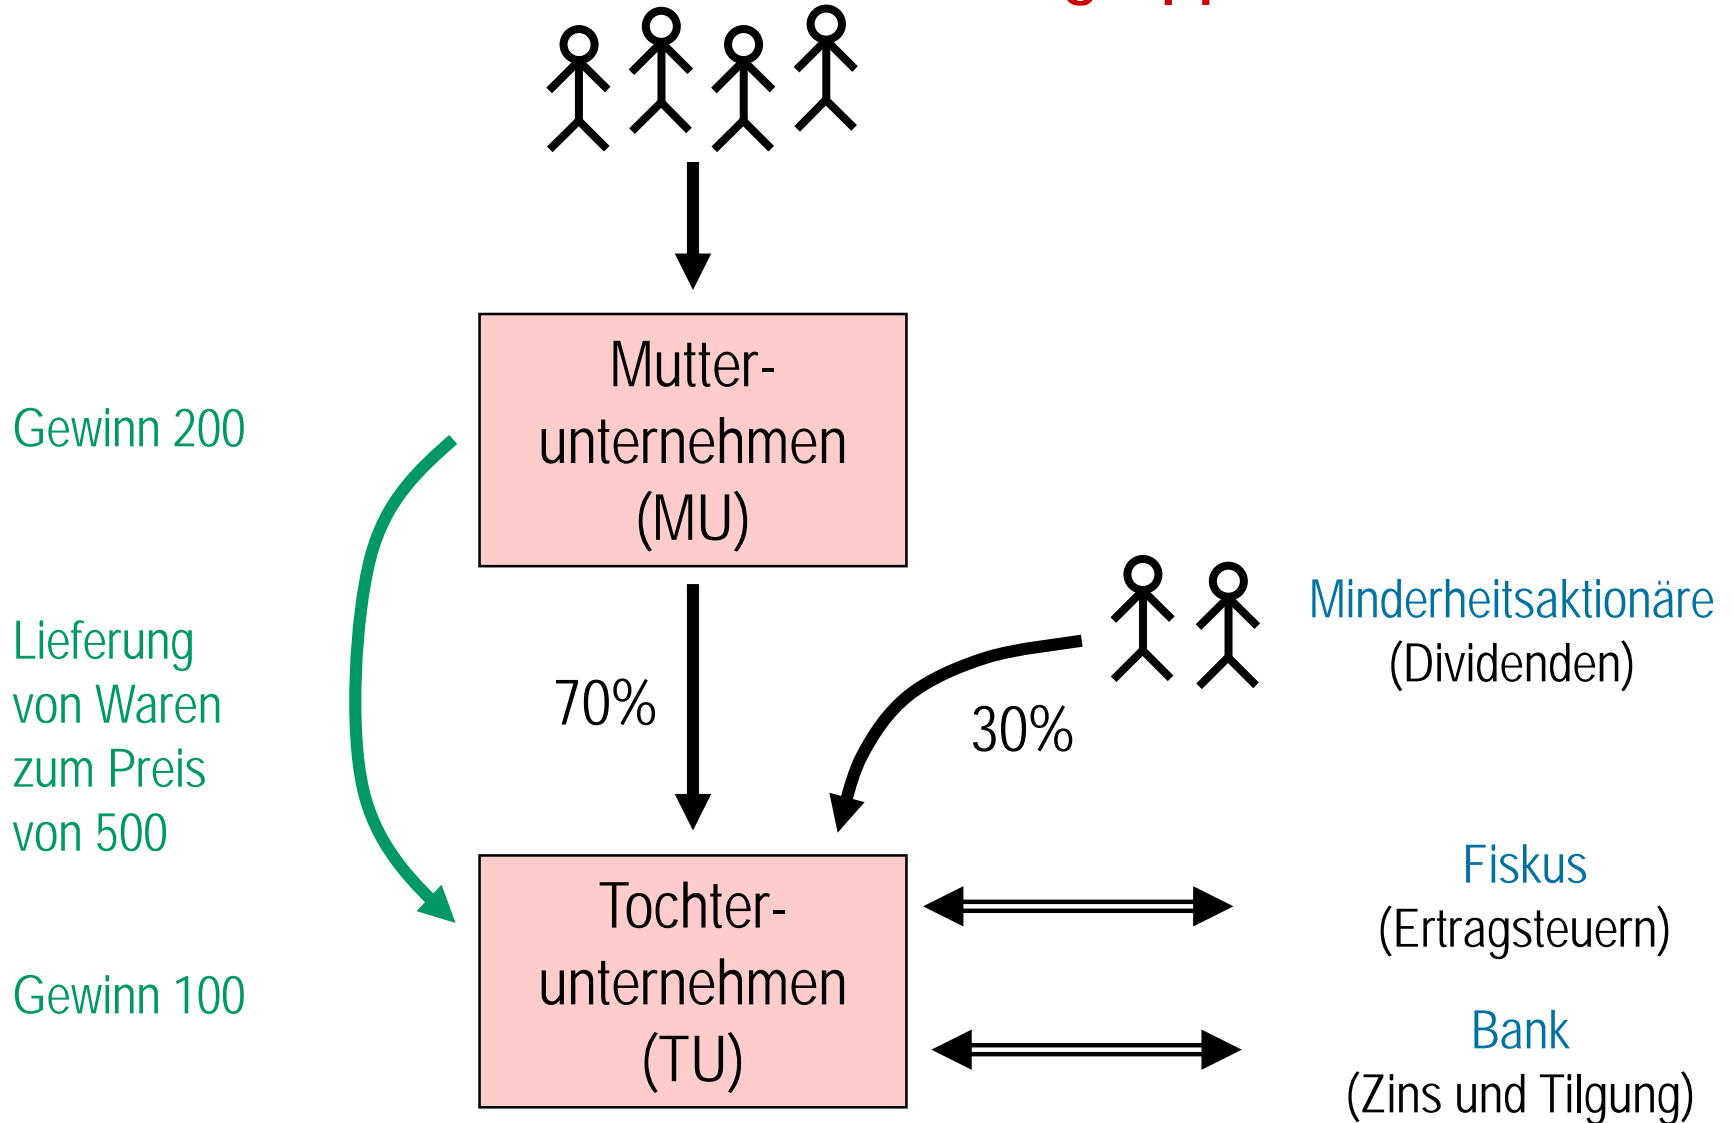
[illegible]

Gewinn 200

Mutterunternehmen (MU)

Lieferung von Waren zum Preis von 500

70%

30%

Minderheitsaktionäre (Dividenden)

Gewinn 100

Tochterunternehmen (TU)

Fiskus (Ertragsteuern)

Bank (Zins und Tilgung)